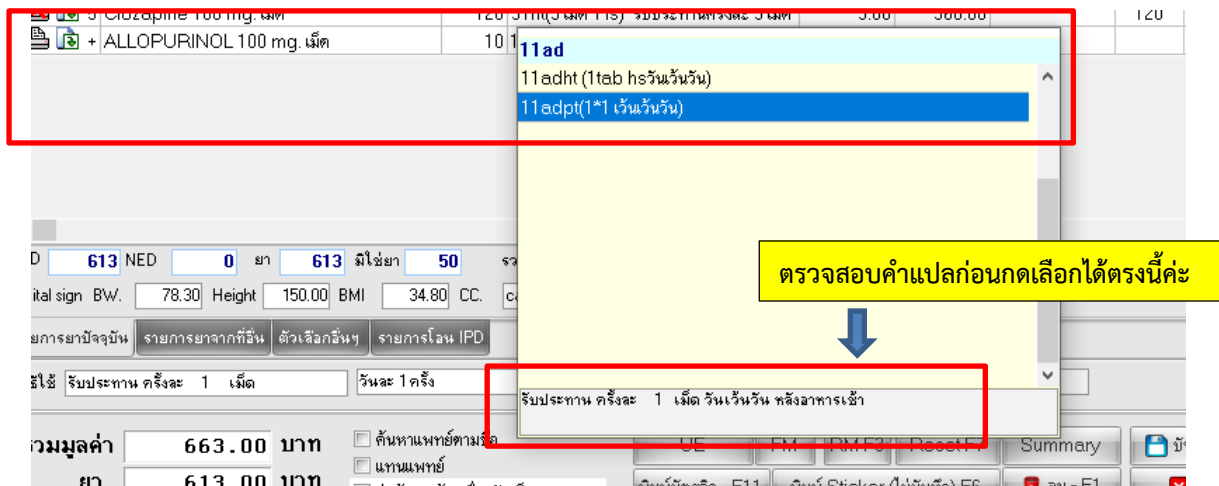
+ ALLOPURINOL 100 mg. เม็ด 10

11ad
11adht (1tab hsวันเว้นวัน)
11adpt(1*1 เว้นเว้นวัน)

ตรวจสอบคำแปลก่อนกดเลือกได้ตรงนี้ค่ะ

รับประทาน ครั้งละ 1 เม็ด วันเว้นวัน หลังอาหารเช้า

D 613 NED 0 ยา 613 มิใช่ยา 50
ital sign BW. 78.30 Height 150.00 BMI 34.80 CC.

ยการยาปัจจุบัน | รายการยาจากที่อื่น | ตัวเลือกอื่นๆ | รายการโอน IPD

ธีใช้ รับประทาน ครั้งละ 1 เม็ด | วันละ 1ครั้ง

รวมมูลค่า 663.00 บาท
ยา 613.00 บาท

ค้นหาแพทย์ตามชื่อ
แทนแพทย์

Summary